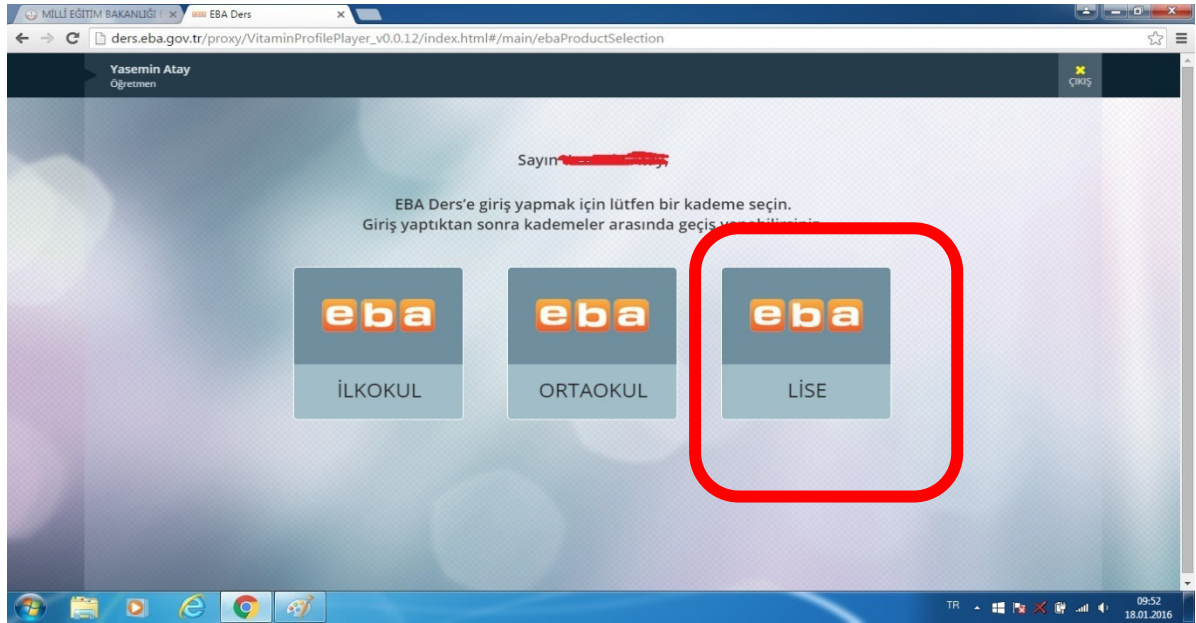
MİLLİ EĞİTİM BAKANLIĞI ×
EBA Ders ×

ders.eba.gov.tr/proxy/VitaminProfilePlayer_v0.0.12/index.html#/main/ebaProductSelection

Yasemin Atay
Öğretmen

ÇIKIŞ

Sayın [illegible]

EBA Ders'e giriş yapmak için lütfen bir kademe seçin.
Giriş yaptıktan sonra kademeler arasında geçiş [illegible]

eba
İLKOKUL

eba
ORTAOKUL

eba
LİSE

TR
09:52
18.01.2016